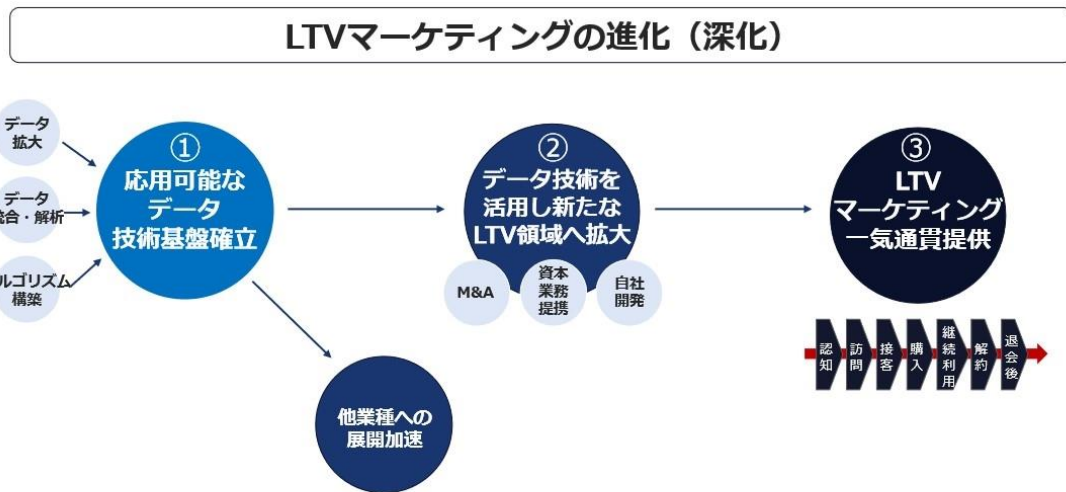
LTVマーケティングの進化（深化）

データ拡大

データ統合・解析

ルゴリズム構築

①
応用可能なデータ技術基盤確立

②
データ技術を活用し新たなLTV領域へ拡大

M&A

資本業務提携

自社開発

③
LTVマーケティング一気通貫提供

認知

訪問

接客

購入

継続利用

解約

退会後

他業種への展開加速